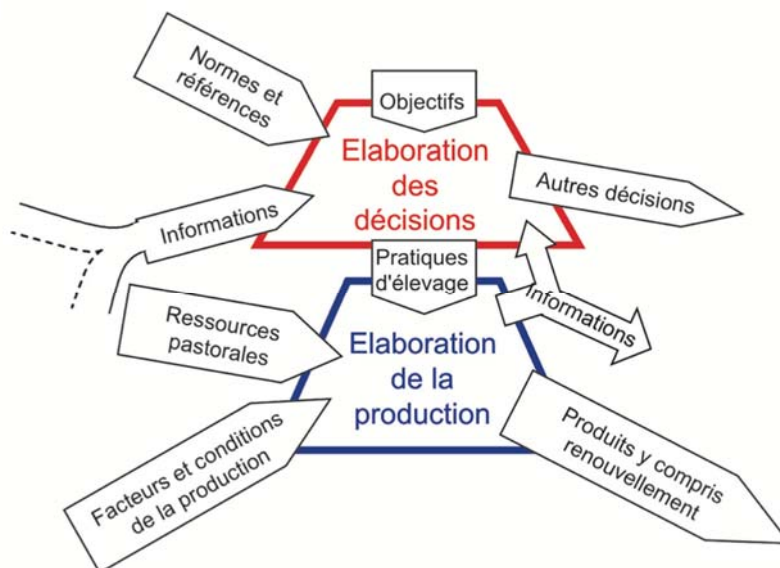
Normes et références

Objectifs

Elaboration des décisions

Autres décisions

Informations

Pratiques d'élevage

Informations

Ressources pastorales

Elaboration de la production

Facteurs et conditions de la production

Produits y compris renouvellement